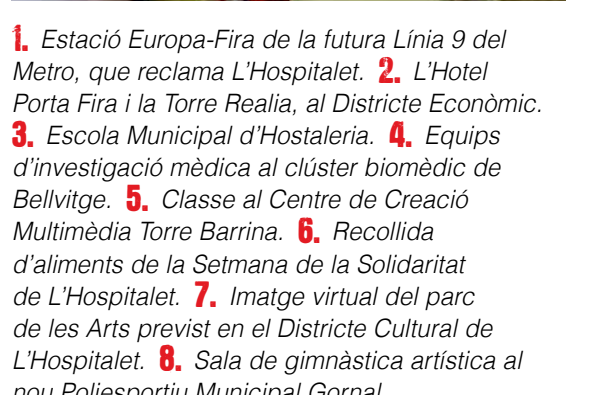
1. Estació Europa-Fira de la futura Línia 9 del Metro, que reclama L'Hospitalet. 2. L'Hotel Porta Fira i la Torre Realia, al Districte Econòmic. 3. Escola Municipal d'Hostaleria. 4. Equips d'investigació mèdica al clúster biomèdic de Bellvitge. 5. Classe al Centre de Creació Multimèdia Torre Barrina. 6. Recollida d'aliments de la Setmana de la Solidaritat de L'Hospitalet. 7. Imatge virtual del parc de les Arts previst en el Districte Cultural de L'Hospitalet. 8. Sala de gimnàstica artística al nou Poliesportiu Municipal Gornal